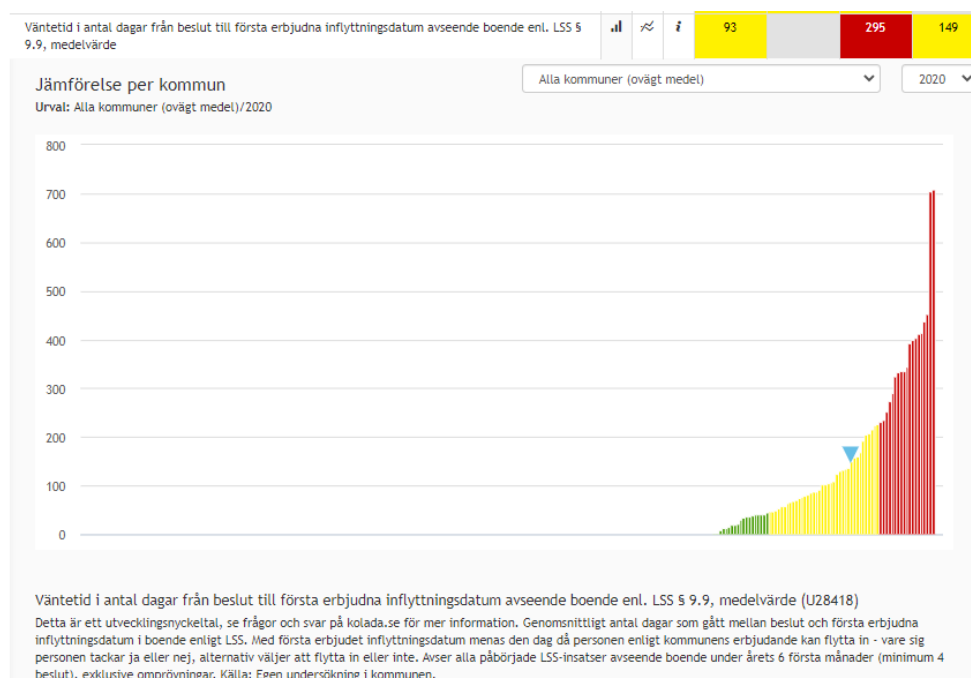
Väntetid i antal dagar från beslut till första erbjudna inflyttningsdatum avseende boende enl. LSS § 9.9, medelvärde

i

93

295

149

Jämförelse per kommun

Urval: Alla kommuner (ovägt medel)/2020

Alla kommuner (ovägt medel)

2020

800

700

600

500

400

300

200

100

0

Väntetid i antal dagar från beslut till första erbjudna inflyttningsdatum avseende boende enl. LSS § 9.9, medelvärde (U28418)

Detta är ett utvecklingsnyckeltal, se frågor och svar på kolada.se för mer information. Genomsnittligt antal dagar som gått mellan beslut och första erbjudna inflyttningsdatum i boende enligt LSS. Med första erbjudet inflyttningsdatum menas den dag då personen enligt kommunens erbjudande kan flytta in - vare sig personen tackar ja eller nej, alternativ väljer att flytta in eller inte. Avser alla påbörjade LSS-insatser avseende boende under årets 6 första månader (minimum 4 beslut), exklusive omprövningar. Källa: Egen undersökning i kommunen.